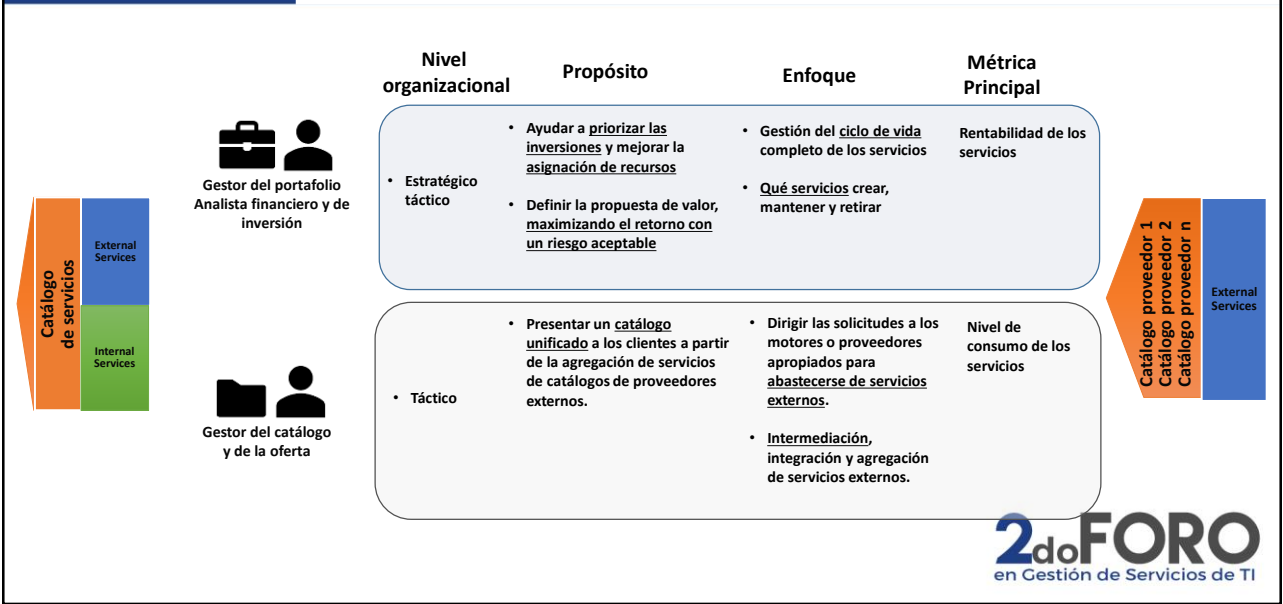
Nivel organizacional

Propósito

Enfoque

Métrica Principal

Catálogo de servicios

External Services

Internal Services

Gestor del portafolio Analista financiero y de inversión

• Estratégico táctico

• Ayudar a priorizar las inversiones y mejorar la asignación de recursos

• Definir la propuesta de valor, maximizando el retorno con un riesgo aceptable

• Gestión del ciclo de vida completo de los servicios

• Qué servicios crear, mantener y retirar

Rentabilidad de los servicios

Gestor del catálogo y de la oferta

• Táctico

• Presentar un catálogo unificado a los clientes a partir de la agregación de servicios de catálogos de proveedores externos.

• Dirigir las solicitudes a los motores o proveedores apropiados para abastecerse de servicios externos.

• Intermediación, integración y agregación de servicios externos.

Nivel de consumo de los servicios

Catálogo proveedor 1
Catálogo proveedor 2
Catálogo proveedor n

External Services

2doFORO
en Gestión de Servicios de TI